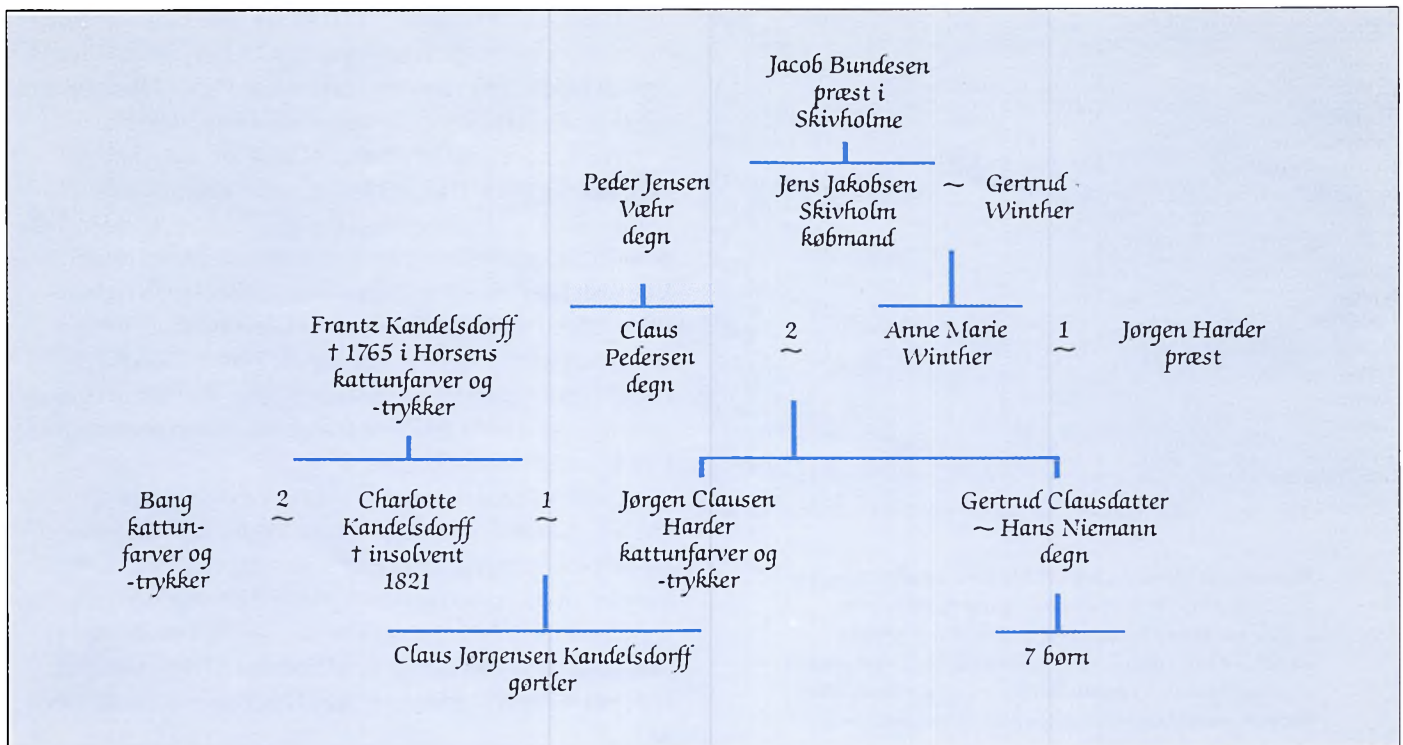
Jacob Bundesen
præst i
Skivholme

Peder Jensen
Væhr
degn

Jens Jakobsen
Skivholm
købmand

~ Gertrud
Winther

Frantz Kandelsdorff
† 1765 i Horsens
kattunfarver og
-trykker

Claus
Pedersen
degn

2
~

Anne Marie
Winther

1
~

Jørgen Harder
præst

Bang
kattun-
farver og
-trykker

2
~

Charlotte
Kandelsdorff
† insolvent
1821

1
~

Jørgen Clausen
Harder
kattunfarver og
-trykker

Gertrud Clausdatter
~ Hans Niemann
degn

Claus Jørgensen Kandelsdorff
gørtler

7 børn